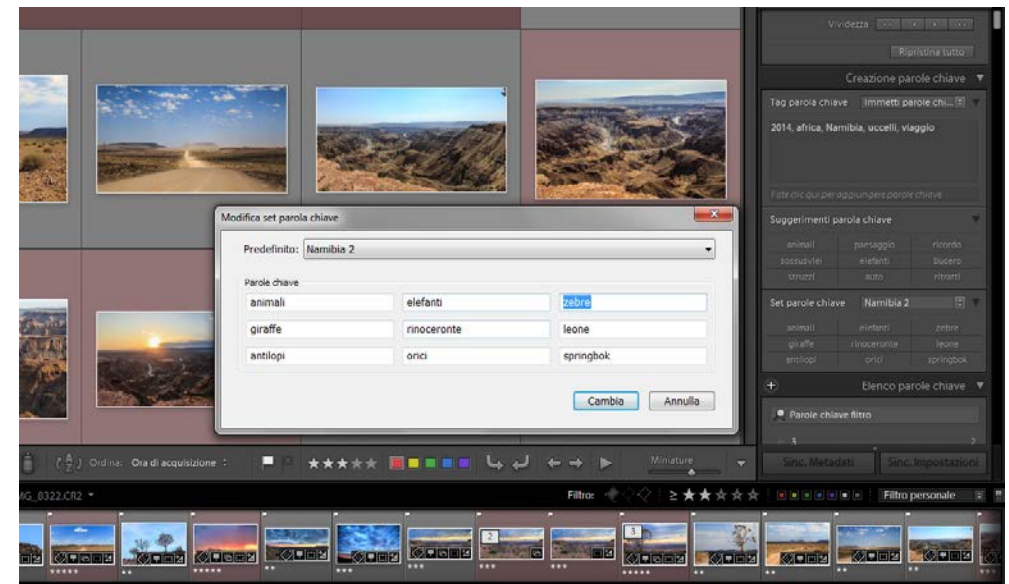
Vividezza

Ripristina tutto

Creazione parole chiave

Tag parola chiave Immetti parole chi...

2014, africa, Namibia, uccelli, viaggio

Fate clic qui per aggiungere parole chiave

Suggerimenti parola chiave

| animali | paesaggio | ricordo |
|---|---|---|
| sossusvlei | elefanti | lucero |
| struzzi | auto | ritratti |

Set parole chiave Namibia 2

| animali | elefanti | zebre |
|---|---|---|
| giraffe | rinoceronte | leone |
| antilopi | orici | springbok |

Elenco parole chiave

Parole chiave filtro

Modifica set parola chiave

Predefinito: Namibia 2

Parole chiave

| animali | elefanti | zebre |
|---|---|---|
| giraffe | rinoceronte | leone |
| antilopi | orici | springbok |

Cambia Annulla

Ordina: Ora di acquisizione

Miniature

Sinc. Metadati Sinc. Impostazioni

MG_8322.CR2

Filtro: ≥ ★★★★★ Filtro personale

2

3